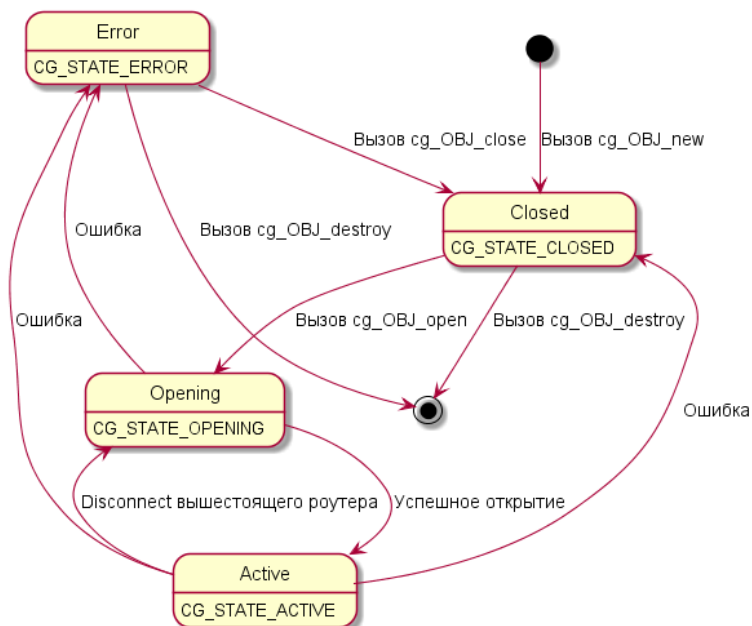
Error
CG_STATE_ERROR

Вызов cg_OBJ_close

Вызов cg_OBJ_new

Closed
CG_STATE_CLOSED

Ошибка

Вызов cg_OBJ_destroy

Ошибка

Вызов cg_OBJ_open

Вызов cg_OBJ_destroy

Opening
CG_STATE_OPENING

Ошибка

Disconnect вышестоящего роутера

Успешное открытие

Active
CG_STATE_ACTIVE